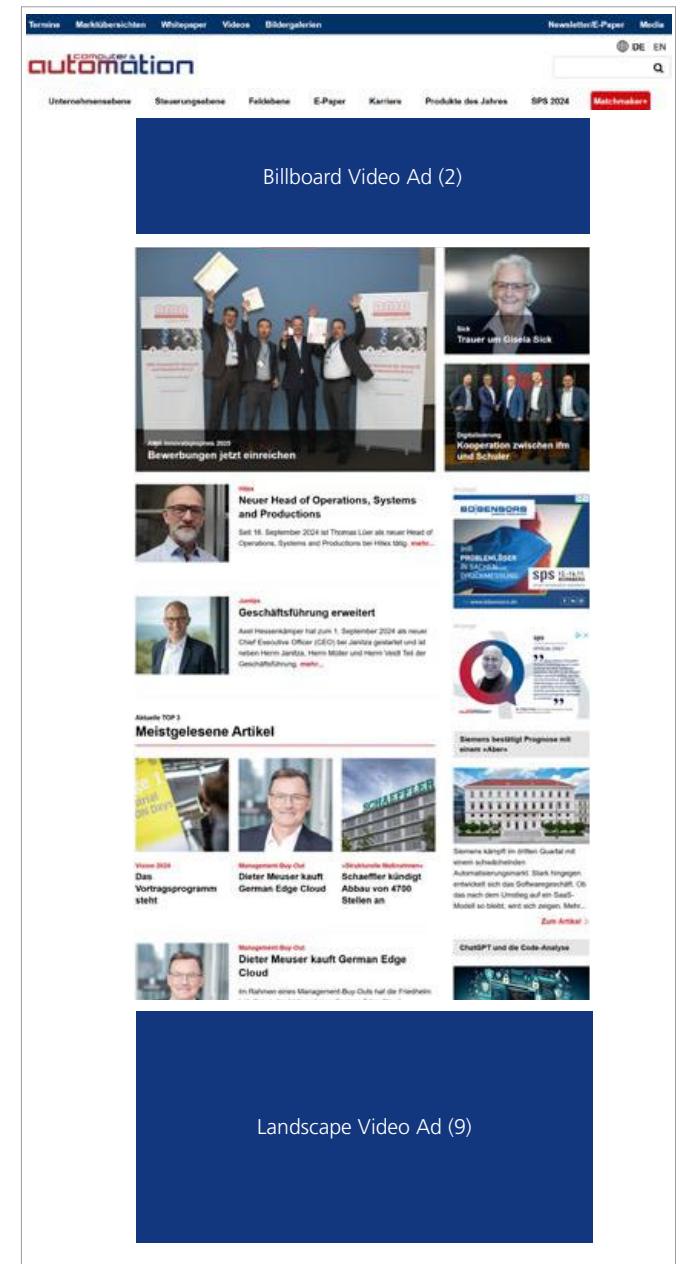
Termine Marktübersichten Whitepaper Videos Bildergalerien Newsletter/E-Paper Media

DE EN

computer& automation

Unternehmensebene Steuerungsebene Feldebene E-Paper Karriere Produkte des Jahres SPS 2024 Matchmaker+

Billboard Video Ad (2)

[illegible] Innovationspreis 2025
Bewerbungen jetzt einreichen

Sick
Trauer um Gisela Sick

Digitalisierung
Kooperation zwischen ifm und Schuler

Hitex
Neuer Head of Operations, Systems and Productions
Seit 16. September 2024 ist Thomas Lüer als neuer Head of Operations, Systems and Productions bei Hitex tätig. mehr...

Janitza
Geschäftsführung erweitert
Axel Hessenkämper hat zum 1. September 2024 als neuer Chief Executive Officer (CEO) bei Janitza gestartet und ist neben Herrn Janitza, Herrn Müller und Herrn Veidt Teil der Geschäftsführung. mehr...

Anzeige
BD SENSORS
IHR PROBLEMLÖSER IN SACHEN DRUCKMESSUNG
sps

Anzeige

Aktuelle TOP 3
Meistgelesene Artikel

Vision 2024
Das Vortragsprogramm steht

Management-Buy-Out
Dieter Meuser kauft German Edge Cloud

»Strukturelle Maßnahmen«
Schaeffler kündigt Abbau von 4700 Stellen an

Siemens bestätigt Prognose mit einem »Aber«
Siemens kämpft im dritten Quartal mit einem schwächelnden Automatisierungsmarkt. Stark hingegen entwickelt sich das Softwaregeschäft. Ob das nach dem Umstieg auf ein SaaS-Modell so bleibt, wird sich zeigen. Mehr...
Zum Artikel

ChatGPT und die Code-Analyse

Management-Buy-Out
Dieter Meuser kauft German Edge Cloud
Im Rahmen eines Management-Buy-Outs hat die Friedhelm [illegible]

Landscape Video Ad (9)